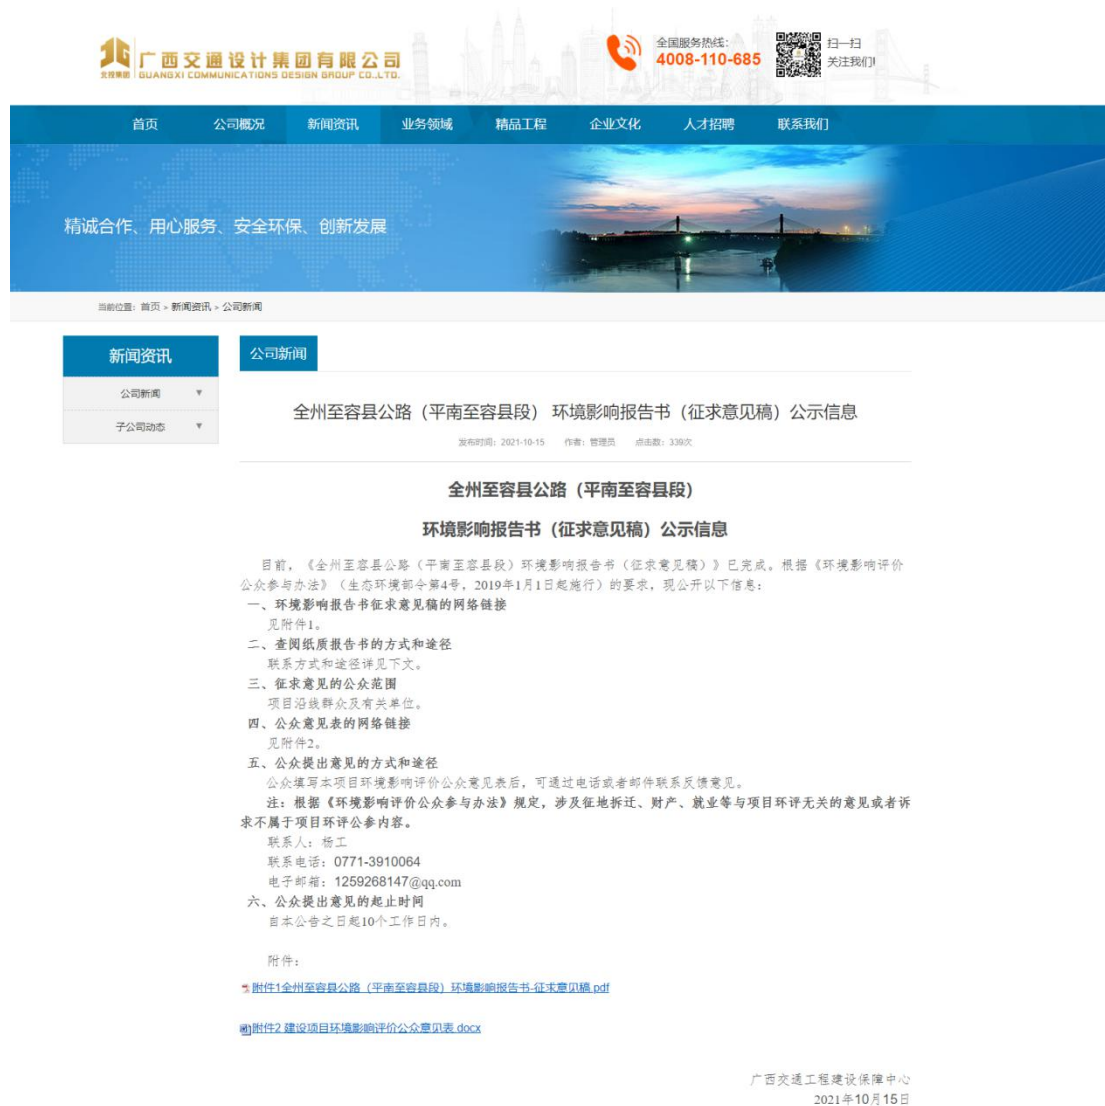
广西交通设计集团有限公司
GUANGXI COMMUNICATIONS DESIGN GROUP CO.,LTD.

全国服务热线:
4008-110-685

扫一扫
关注我们!

首页 公司概况 新闻资讯 业务领域 精品工程 企业文化 人才招聘 联系我们

精诚合作、用心服务、安全环保、创新发展

当前位置: 首页 > 新闻资讯 > 公司新闻

新闻资讯
公司新闻
子公司动态

公司新闻

全州至容县公路（平南至容县段）环境影响报告书（征求意见稿）公示信息

发布时间: 2021-10-15 作者: 管理员 点击数: 339次

全州至容县公路（平南至容县段）

环境影响报告书（征求意见稿）公示信息

目前，《全州至容县公路（平南至容县段）环境影响报告书（征求意见稿）》已完成。根据《环境影响评价公众参与办法》（生态环境部令第4号，2019年1月1日起施行）的要求，现公开以下信息：

一、环境影响报告书征求意见稿的网络链接
见附件1。

二、查阅纸质报告书的方式和途径
联系方式和途径详见下文。

三、征求意见的公众范围
项目沿线群众及有关单位。

四、公众意见表的网络链接
见附件2。

五、公众提出意见的方式和途径
公众填写本项目环境影响评价公众意见表后，可通过电话或者邮件联系反馈意见。

注：根据《环境影响评价公众参与办法》规定，涉及征地拆迁、财产、就业等与项目环评无关的意见或者诉求不属于项目环评公参内容。

联系人：杨工
联系电话：0771-3910064
电子邮箱：1259268147@qq.com

六、公众提出意见的起止时间
自本公告之日起10个工作日内。

附件：

附件1全州至容县公路（平南至容县段）环境影响报告书-征求意见稿.pdf

附件2 建设项目环境影响评价公众意见表.docx

广西交通工程建设保障中心
2021年10月15日